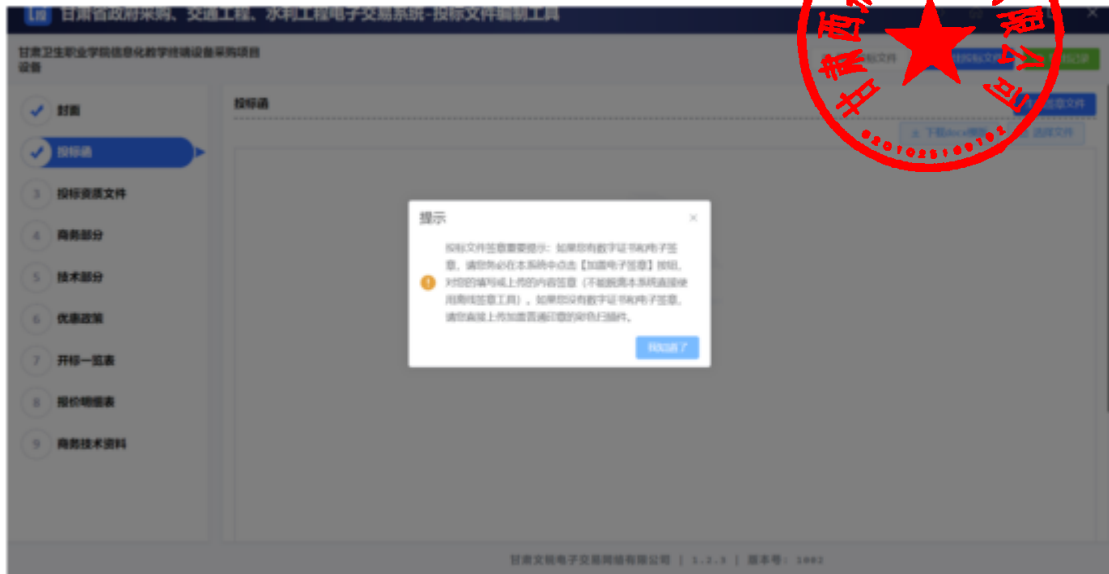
甘肃省政府采购、交通工程、水利工程电子交易系统-投标文件编制工具

甘肃卫生职业学院信息化教学终端设备采购项目
设备

封面
投标函
3 投标资质文件
4 商务部分
5 技术部分
6 优惠政策
7 开标一览表
8 报价明细表
9 商务技术资料

投标函

提示
投标文件签章重要提示：如果您有数字证书和电子签章，请您务必在本系统中点击【加盖电子签章】按钮，对您的填写或上传的内容签章（不能脱离本系统直接使用其他签章工具），如果您没有数字证书和电子签章，请您直接上传加盖普通印章的彩色扫描件。
我知道了

下载docx模板
选择文件

甘肃 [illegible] 限公司
620102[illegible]

甘肃文锐电子交易网络有限公司 | 1.2.3 | 版本号：1003